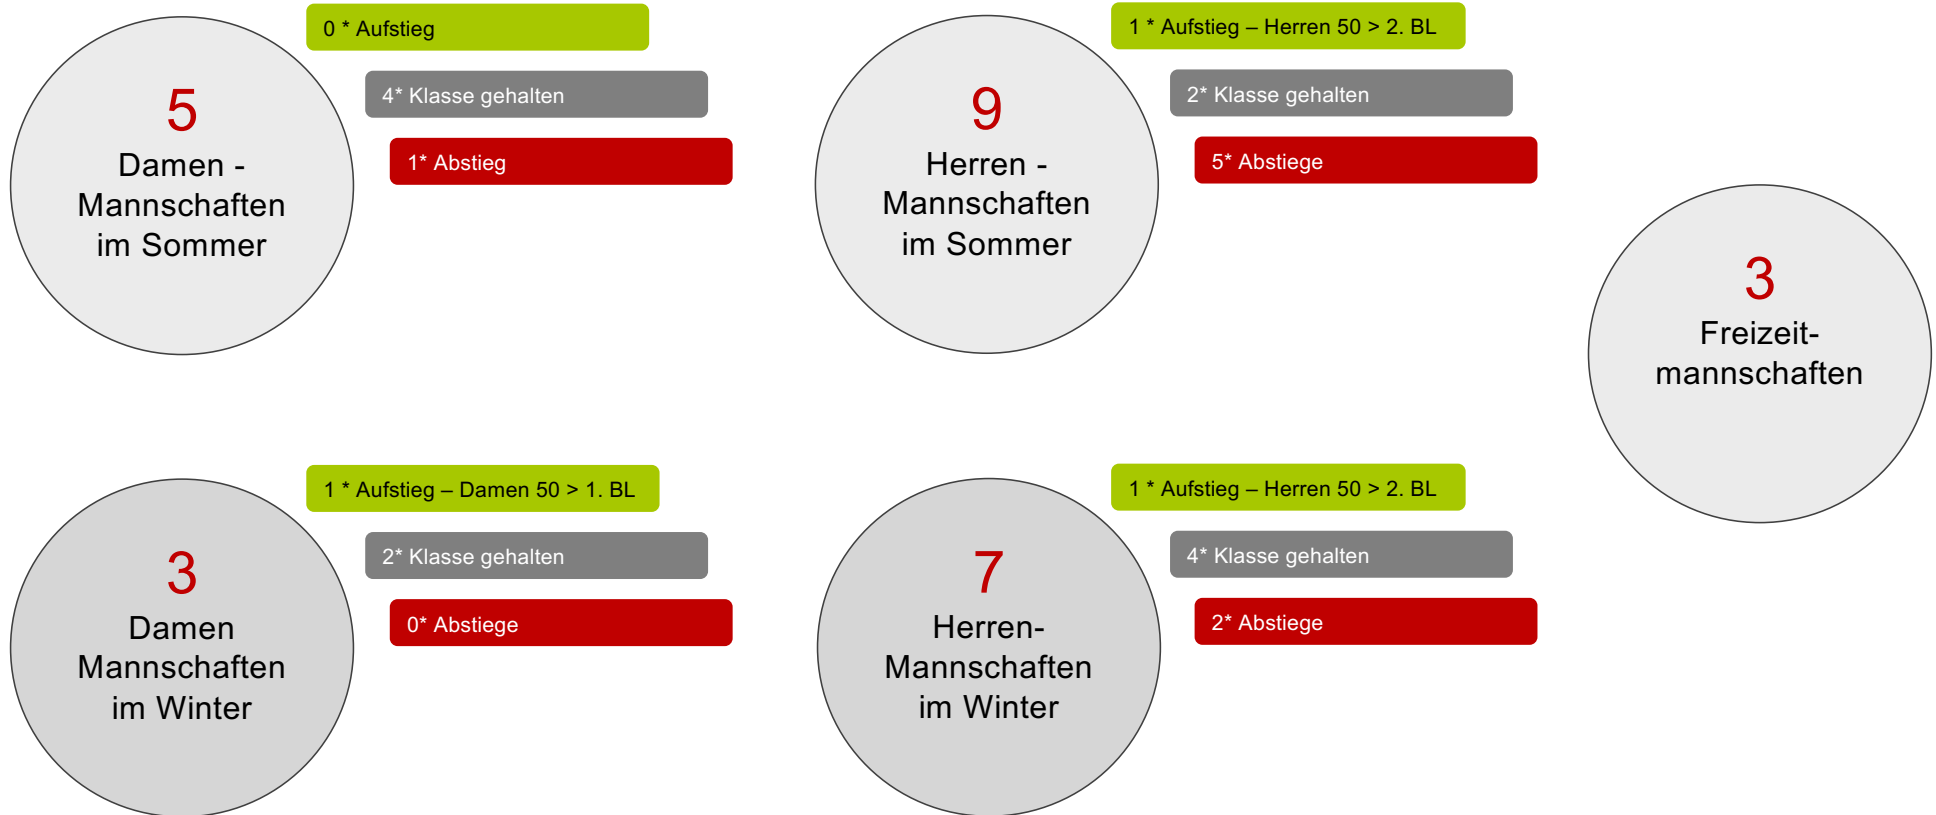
5
Damen - Mannschaften im Sommer

0 * Aufstieg

4* Klasse gehalten

1* Abstieg

9
Herren - Mannschaften im Sommer

1 * Aufstieg – Herren 50 > 2. BL

2* Klasse gehalten

5* Abstiege

3
Freizeit-mannschaften

3
Damen Mannschaften im Winter

1 * Aufstieg – Damen 50 > 1. BL

2* Klasse gehalten

0* Abstiege

7
Herren-Mannschaften im Winter

1 * Aufstieg – Herren 50 > 2. BL

4* Klasse gehalten

2* Abstiege